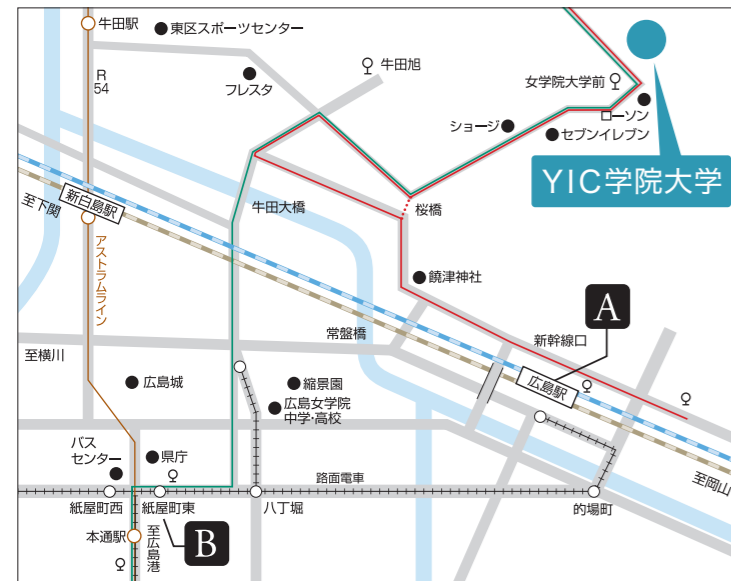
牛田駅
東区スポーツセンター
R 54
フレスタ
牛田旭
女学院大学前
ローソン
ショージ
セブンイレブン
YIC学院大学
新白島駅
至下関
牛田大橋
桜橋
アストラムライン
鏡津神社
A
常盤橋
新幹線口
至横川
広島城
縮景園
広島駅
広島女学院中学･高校
バスセンター
県庁
路面電車
至岡山
紙屋町西
紙屋町東
八丁堀
的場町
本通駅
至広島港
B